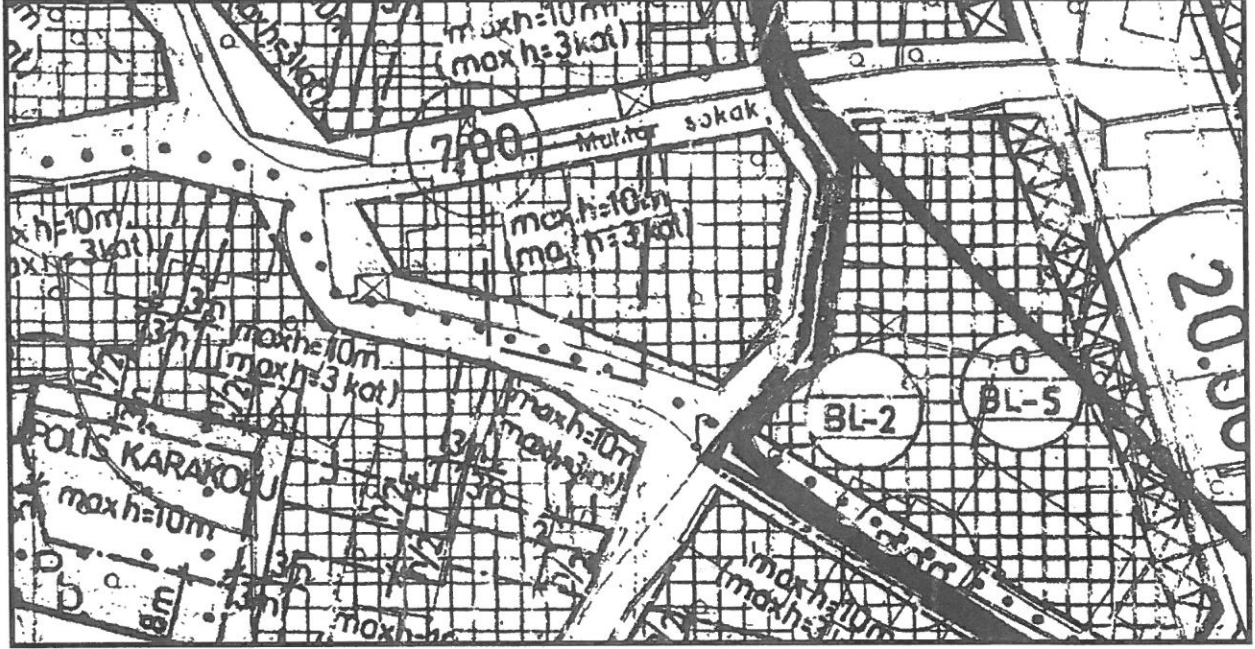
max h=10m
(max h=3 kat)
maxhsl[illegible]
7.00
Muhtar sokak
max h=10m
(max h=3 kat)
h=10m
(max h=3 kat)
3m
3m
max h=10m
(max h=3 kat)
max h=10m
(max h=3 kat)
POLIS KARAKOLU
max h=10m
3m
3m
BL-2
0
BL-5
20.00
max h=10m
(max h=3 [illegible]
max h=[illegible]
8m